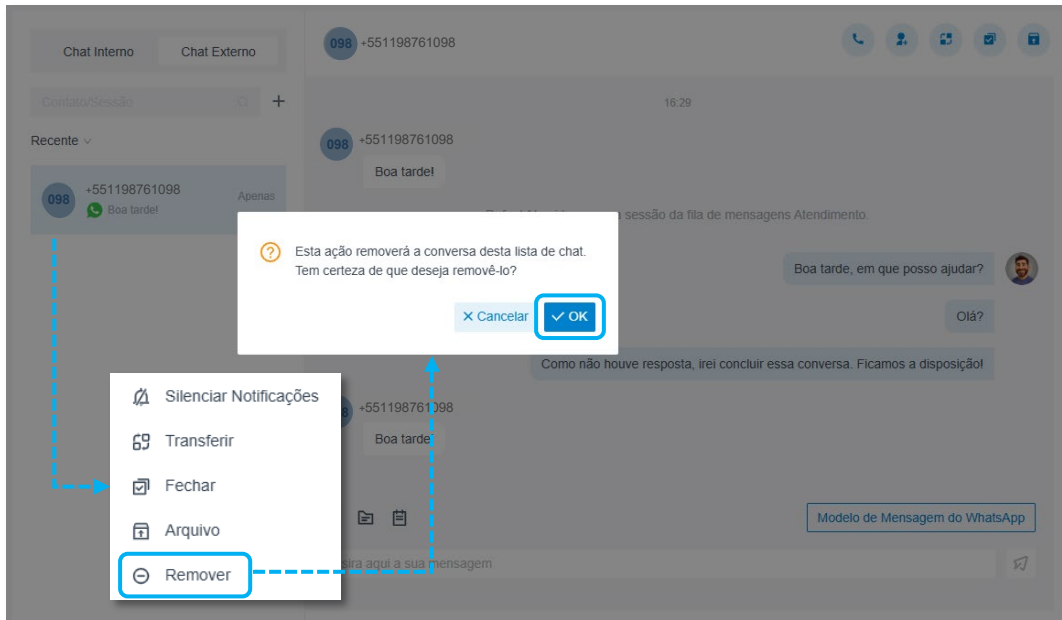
Chat Interno
Chat Externo

Contato/Sessão
+

Recente

098
+551198761098
Apenas
Boa tarde!

098
+551198761098

16:29

098
+551198761098
Boa tarde!

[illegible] sessão da fila de mensagens Atendimento.

Boa tarde, em que posso ajudar?

Olá?

Como não houve resposta, irei concluir essa conversa. Ficamos a disposição!

+551198761098
Boa tarde

Modelo de Mensagem do WhatsApp

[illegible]ira aqui a sua mensagem

Esta ação removerá a conversa desta lista de chat.
Tem certeza de que deseja removê-lo?

Cancelar
OK

Silenciar Notificações
Transferir
Fechar
Arquivo
Remover